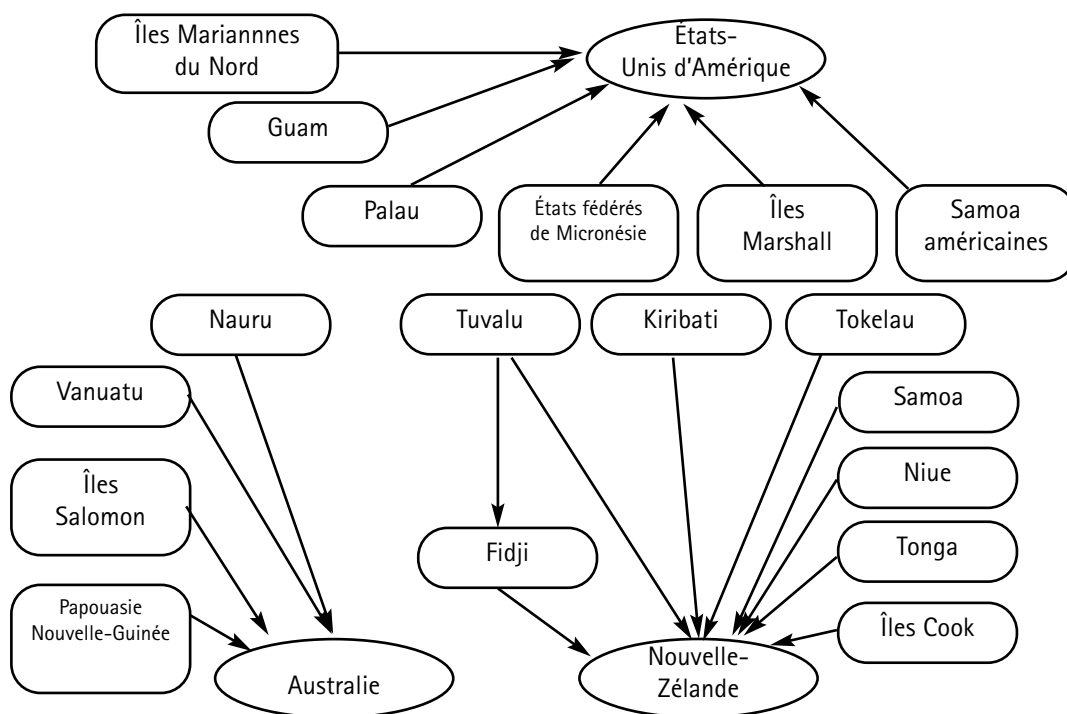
Îles Mariannnes du Nord

États-Unis d'Amérique

Guam

Palau

États fédérés de Micronésie

Îles Marshall

Samoa américaines

Nauru

Tuvalu

Kiribati

Tokelau

Vanuatu

Samoa

Îles Salomon

Niue

Fidji

Tonga

Papouasie Nouvelle-Guinée

Îles Cook

Australie

Nouvelle-Zélande